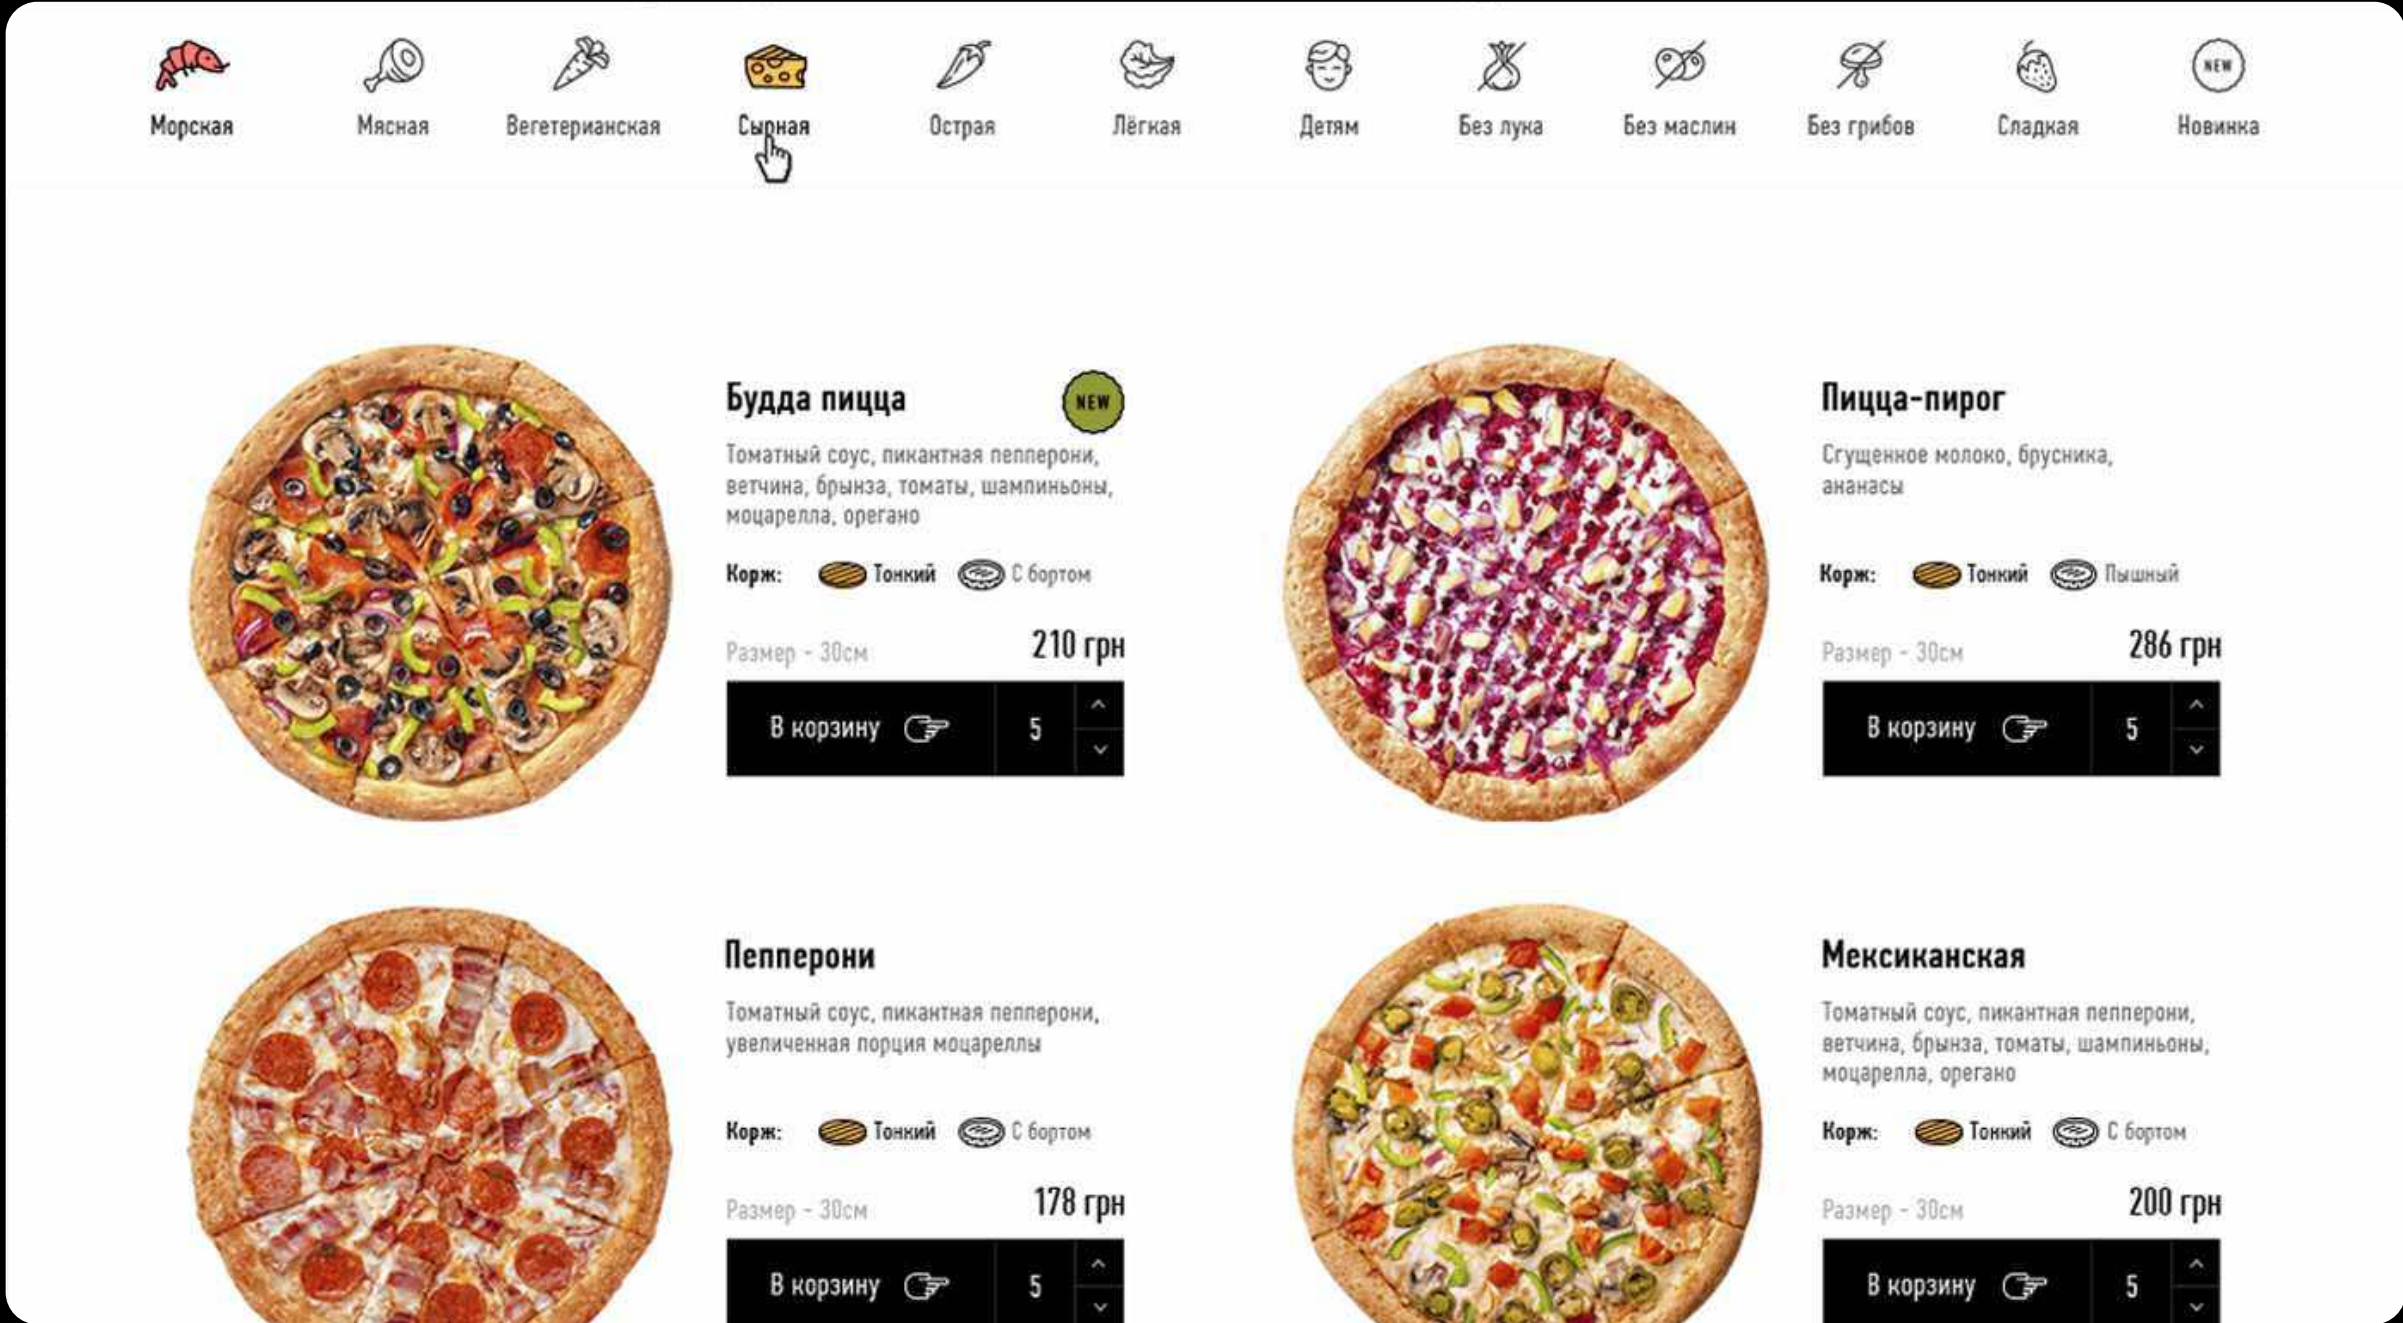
Морская Мясная Вегетерианская Сырная Острая Лёгкая Детям Без лука Без маслин Без грибов Сладкая Новинка

NEW

Будда пицца
NEW
Томатный соус, пикантная пепперони, ветчина, брынза, томаты, шампиньоны, моцарелла, орегано
Корж: Тонкий С бортом
Размер - 30см
210 грн
В корзину 5

Пицца-пирог
Сгущенное молоко, брусника, ананасы
Корж: Тонкий Пышный
Размер - 30см
286 грн
В корзину 5

Пепперони
Томатный соус, пикантная пепперони, увеличенная порция моцареллы
Корж: Тонкий С бортом
Размер - 30см
178 грн
В корзину 5

Мексиканская
Томатный соус, пикантная пепперони, ветчина, брынза, томаты, шампиньоны, моцарелла, орегано
Корж: Тонкий С бортом
Размер - 30см
200 грн
В корзину 5